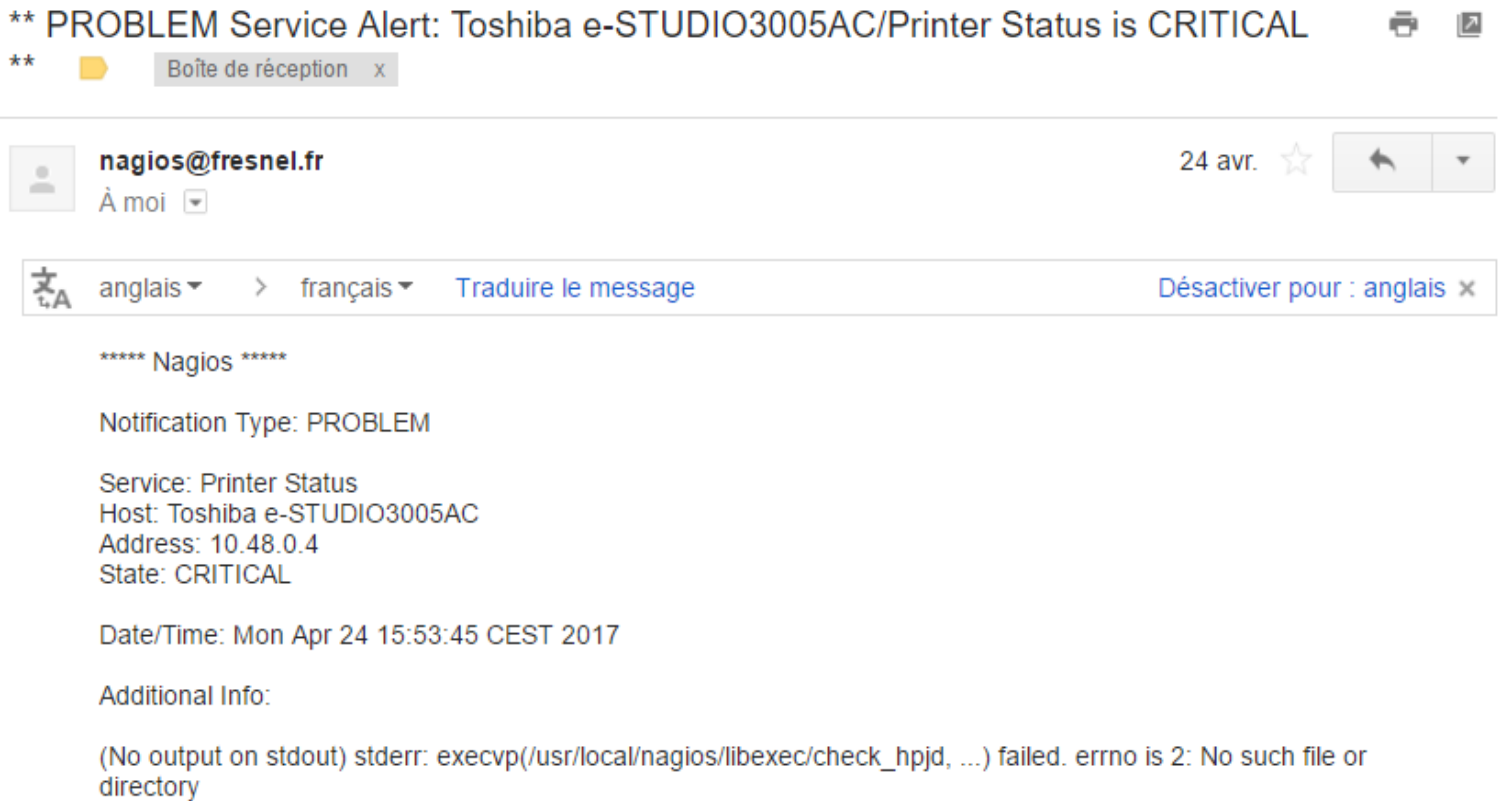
** PROBLEM Service Alert: Toshiba e-STUDIO3005AC/Printer Status is CRITICAL **

Boîte de réception x

nagios@fresnel.fr
À moi

24 avr.

anglais > français Traduire le message Désactiver pour : anglais ×

***** Nagios *****

Notification Type: PROBLEM

Service: Printer Status
Host: Toshiba e-STUDIO3005AC
Address: 10.48.0.4
State: CRITICAL

Date/Time: Mon Apr 24 15:53:45 CEST 2017

Additional Info:

(No output on stdout) stderr: execvp(/usr/local/nagios/libexec/check_hpjd, ...) failed. errno is 2: No such file or directory